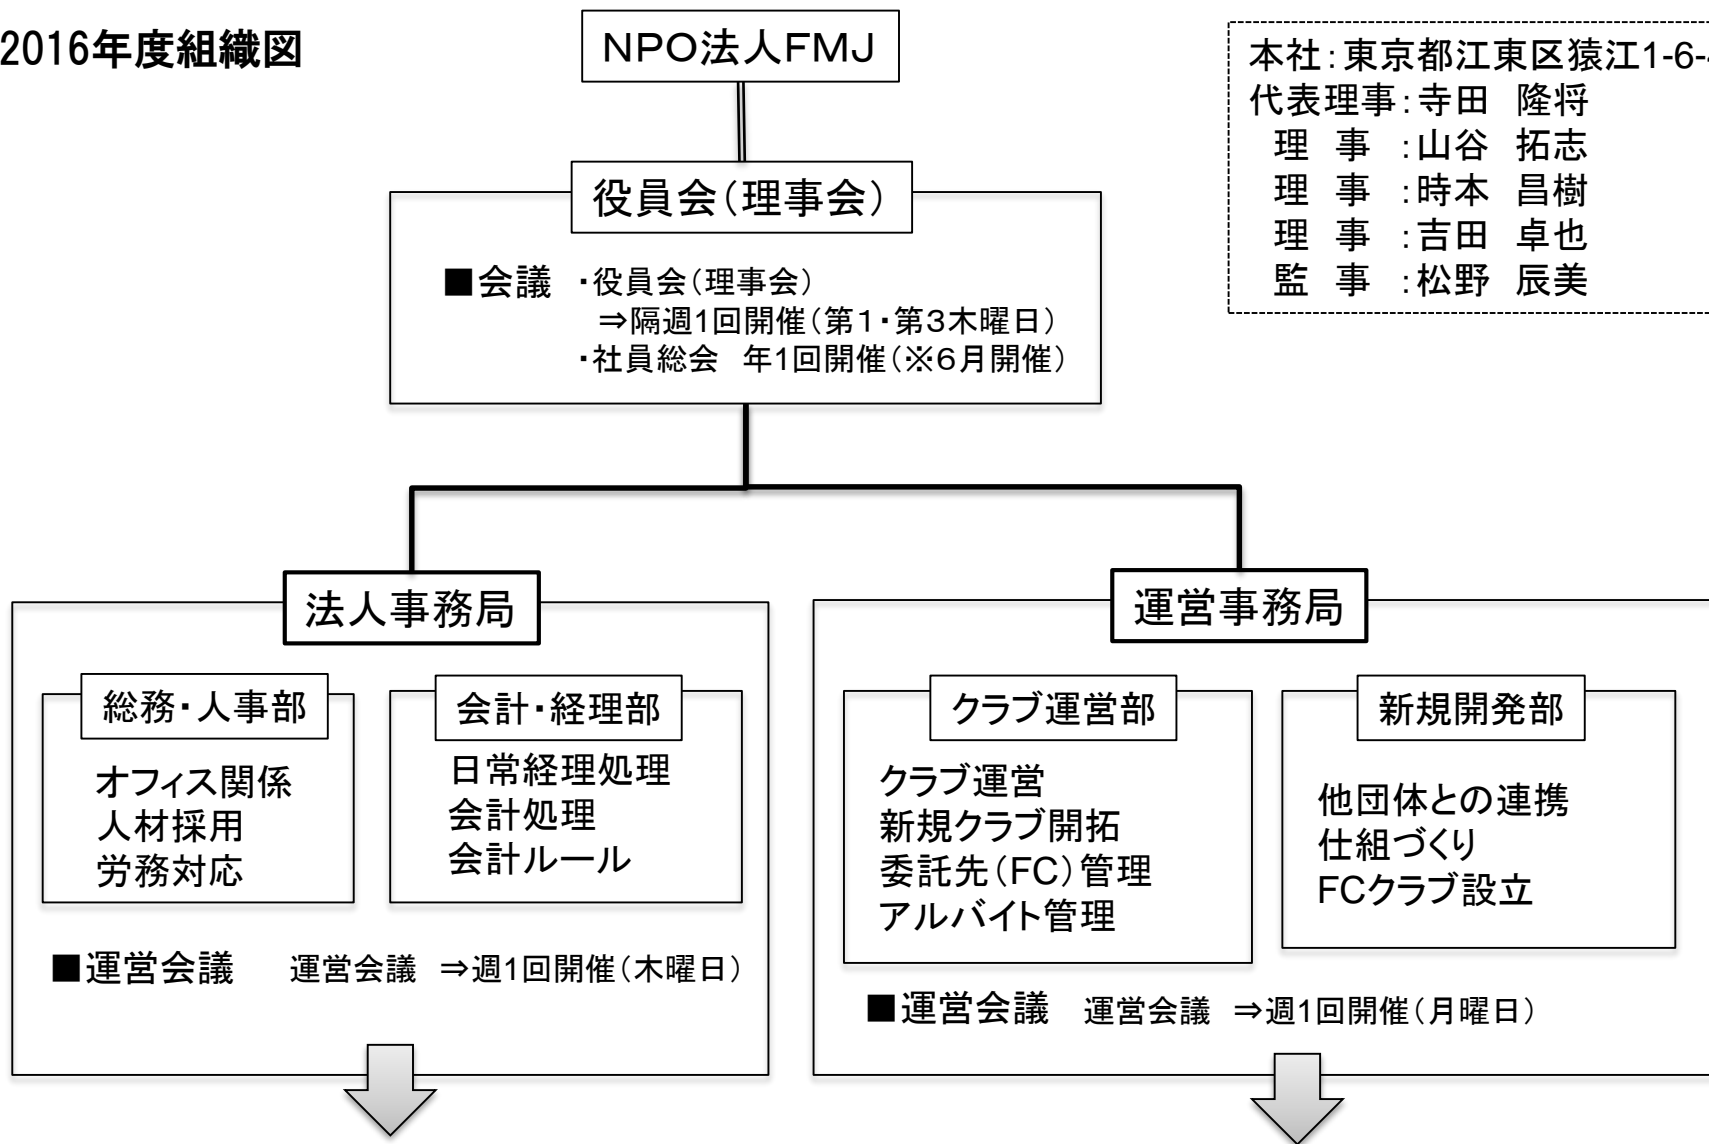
2016年度組織図

NPO法人FMJ

本社：東京都江東区猿江1-6-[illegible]
代表理事：寺田 隆将
理 事：山谷 拓志
理 事：時本 昌樹
理 事：吉田 卓也
監 事：松野 辰美

役員会（理事会）

■会議 ・役員会（理事会）
⇒隔週1回開催（第1・第3木曜日）
・社員総会 年1回開催（※6月開催）

法人事務局

総務・人事部
オフィス関係
人材採用
労務対応

会計・経理部
日常経理処理
会計処理
会計ルール

■運営会議 運営会議 ⇒週1回開催（木曜日）

運営事務局

クラブ運営部
クラブ運営
新規クラブ開拓
委託先（FC）管理
アルバイト管理

新規開発部
他団体との連携
仕組づくり
FCクラブ設立

■運営会議 運営会議 ⇒週1回開催（月曜日）